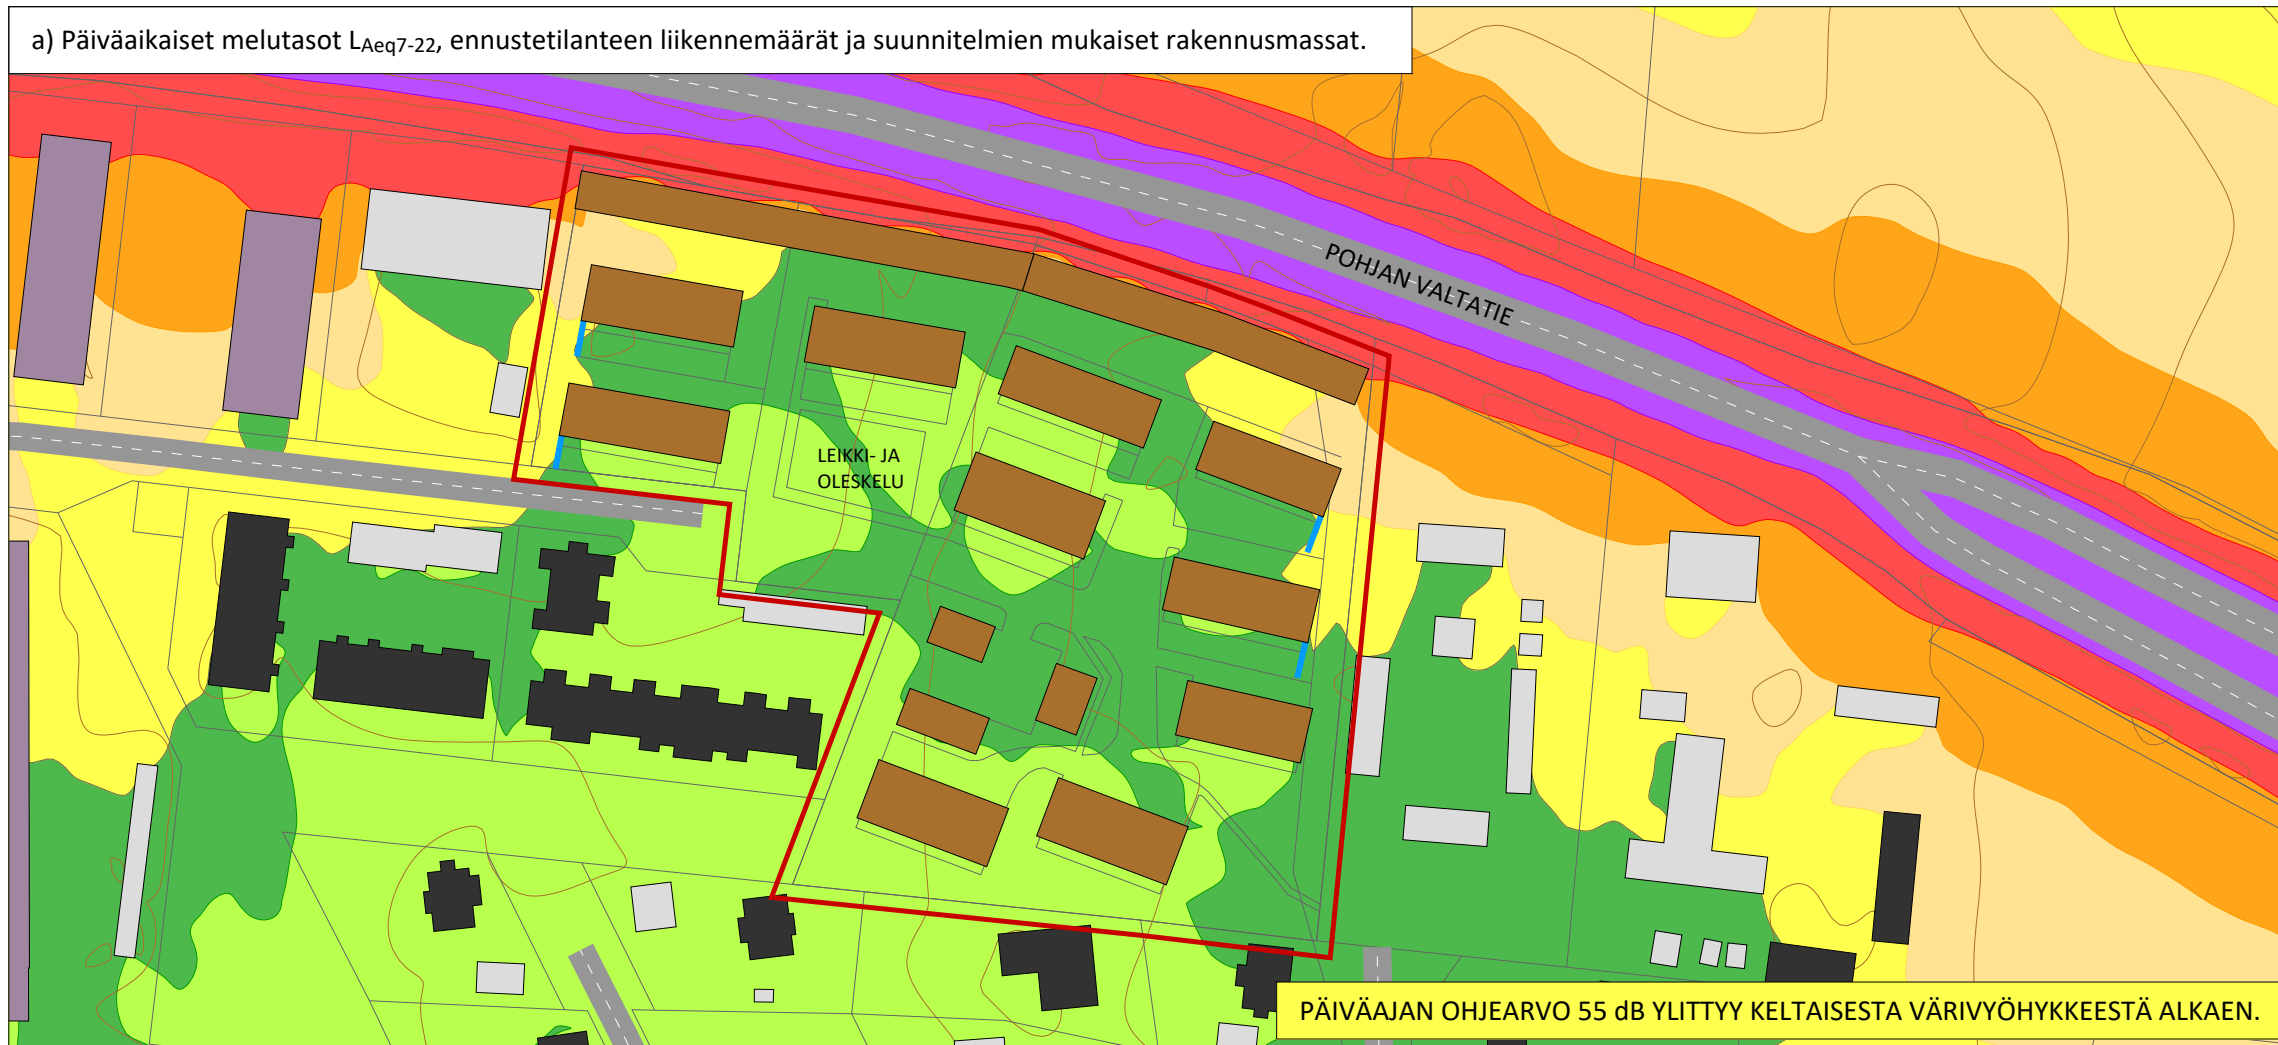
a) Päiväaikaiset melutasot $L_{Aeq7-22}$, ennustetilanteen liikennemäärät ja suunnitelmien mukaiset rakennusmassat.

POHJAN VALTATIE

LEIKKI- JA OLESKELU

PÄIVÄAJAN OHJEARVO 55 dB YLITTYY KELTAISESTA VÄRIVYÖHYKKEESTÄ ALKAEN.